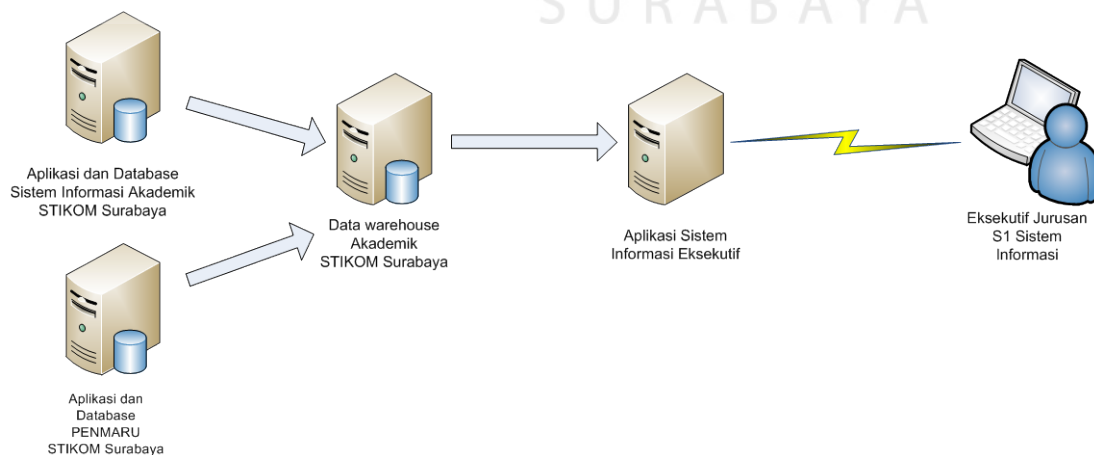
S U R A B A Y A

Aplikasi dan Database Sistem Informasi Akademik STIKOM Surabaya

Data warehouse Akademik STIKOM Surabaya

Aplikasi Sistem Informasi Eksekutif

Eksekutif Jurusan S1 Sistem Informasi

Aplikasi dan Database PENMARU STIKOM Surabaya